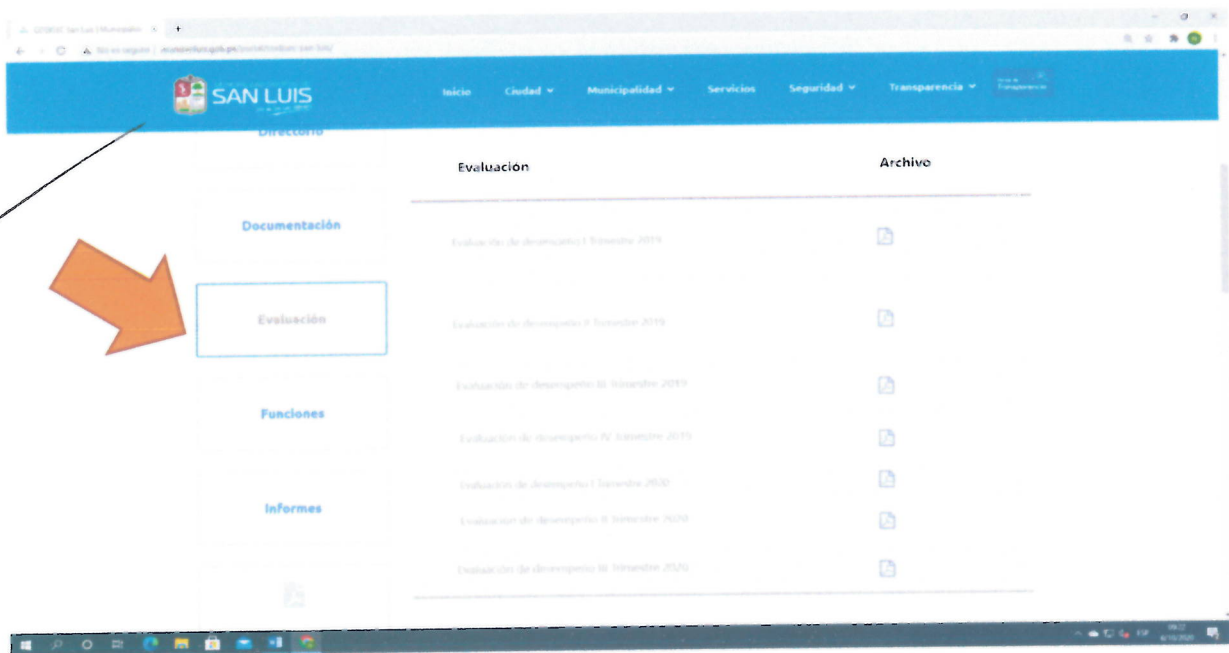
SAN LUIS

Inicio Ciudad Municipalidad Servicios Seguridad Transparencia

Directorio

Documentación

Evaluación

Funciones

Informes

| Evaluación | Archivo |
|---|---|
| Evaluación de desempeño I Trimestre 2019 | |
| Evaluación de desempeño II Trimestre 2019 | |
| Evaluación de desempeño III Trimestre 2019 | |
| Evaluación de desempeño IV Trimestre 2019 | |
| Evaluación de desempeño I Trimestre 2020 | |
| Evaluación de desempeño II Trimestre 2020 | |
| Evaluación de desempeño III Trimestre 2020 | |